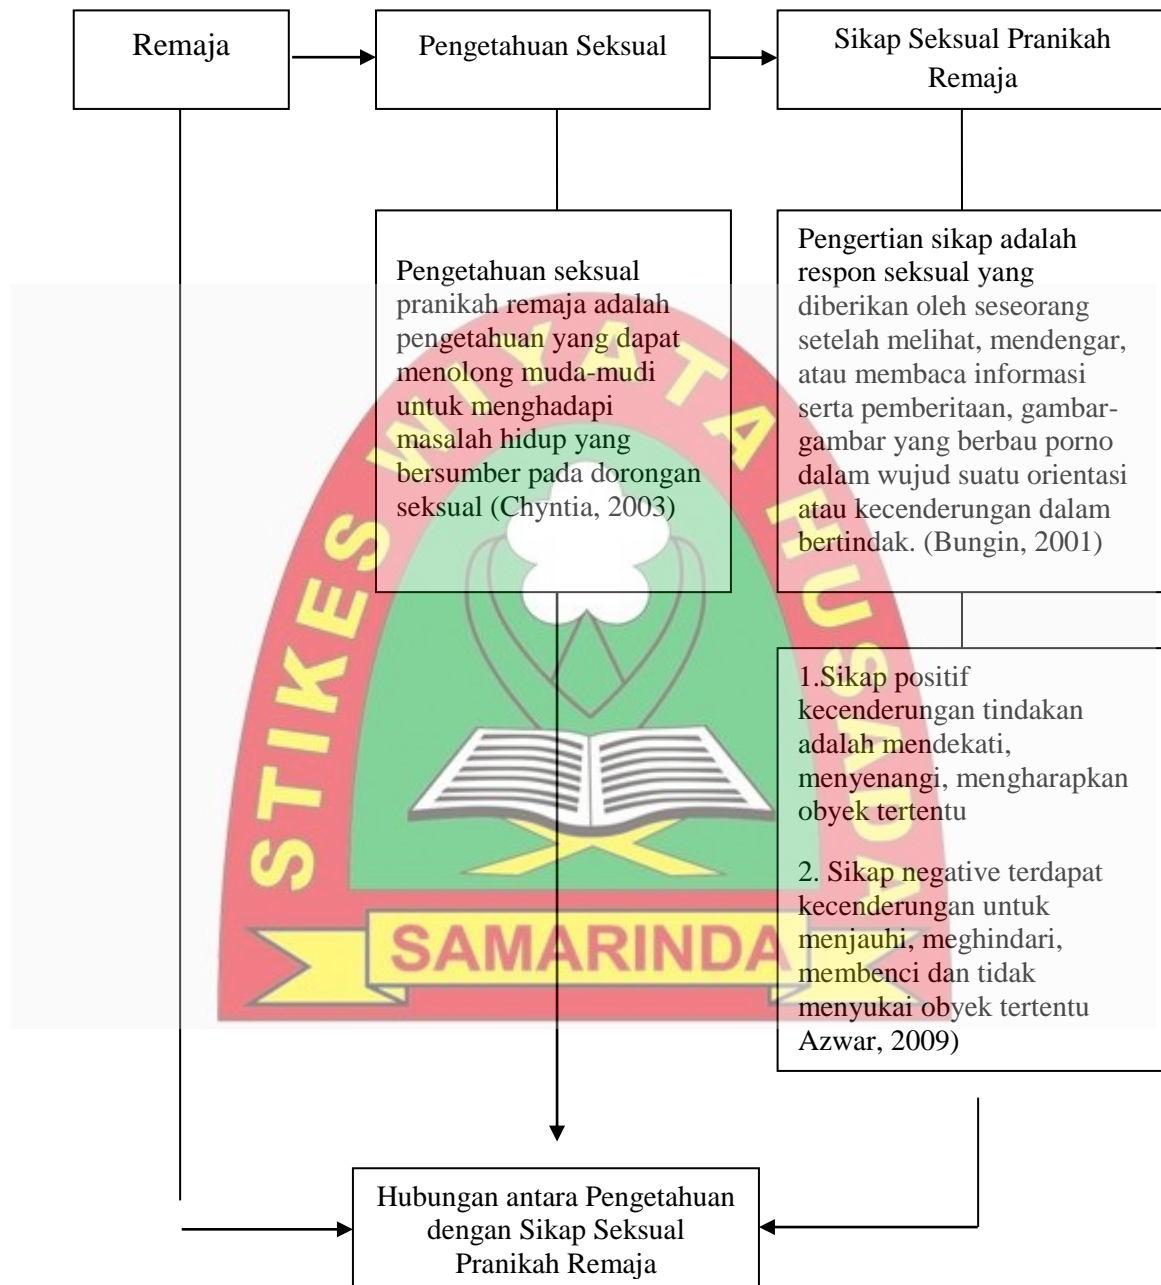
Remaja

Pengetahuan Seksual

Sikap Seksual Pranikah Remaja

Pengetahuan seksual pranikah remaja adalah pengetahuan yang dapat menolong muda-mudi untuk menghadapi masalah hidup yang bersumber pada dorongan seksual (Chyntia, 2003)

Pengertian sikap adalah respon seksual yang diberikan oleh seseorang setelah melihat, mendengar, atau membaca informasi serta pemberitaan, gambar-gambar yang berbau porno dalam wujud suatu orientasi atau kecenderungan dalam bertindak. (Bungin, 2001)

1.Sikap positif kecenderungan tindakan adalah mendekati, menyenangi, mengharapkan obyek tertentu

2. Sikap negative terdapat kecenderungan untuk menjauhi, meghindari, membenci dan tidak menyukai obyek tertentu Azwar, 2009)

STIKES WIYATA HUSADA SAMARINDA

Hubungan antara Pengetahuan dengan Sikap Seksual Pranikah Remaja